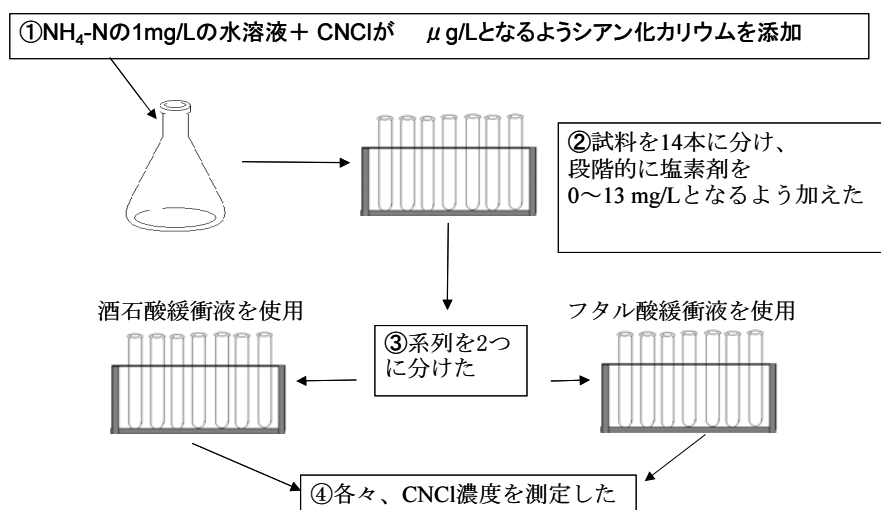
①$NH_4$-Nの1mg/Lの水溶液＋ CNClが　μg/Lとなるようシアン化カリウムを添加

②試料を14本に分け、段階的に塩素剤を0〜13 mg/Lとなるよう加えた

酒石酸緩衝液を使用

③系列を2つに分けた

フタル酸緩衝液を使用

④各々、CNCl濃度を測定した